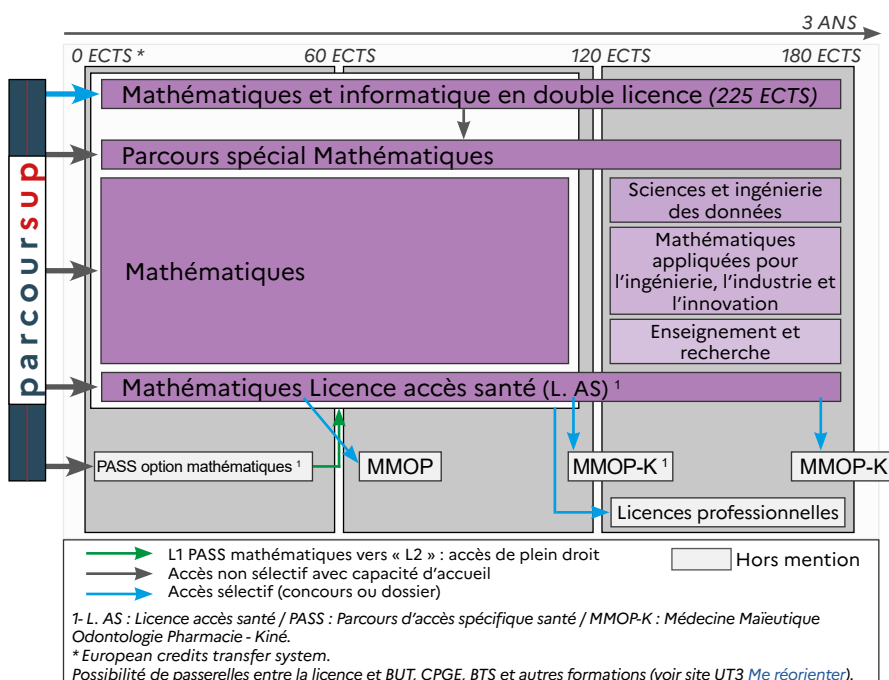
3 ANS

0 ECTS * 60 ECTS 120 ECTS 180 ECTS

parcoursup

Mathématiques et informatique en double licence (225 ECTS)

Parcours spécial Mathématiques

Mathématiques

Sciences et ingénierie des données

Mathématiques appliquées pour l'ingénierie, l'industrie et l'innovation

Enseignement et recherche

Mathématiques Licence accès santé (L. AS) $^1$

PASS option mathématiques $^1$

MMOP

MMOP-K $^1$

MMOP-K

Licences professionnelles

L1 PASS mathématiques vers « L2 » : accès de plein droit
Accès non sélectif avec capacité d'accueil
Accès sélectif (concours ou dossier)

Hors mention

1- L. AS : Licence accès santé / PASS : Parcours d'accès spécifique santé / MMOP-K : Médecine Maïeutique Odontologie Pharmacie - Kiné.
* European credits transfer system.
Possibilité de passerelles entre la licence et BUT, CPGE, BTS et autres formations (voir site UT3 Me réorienter).